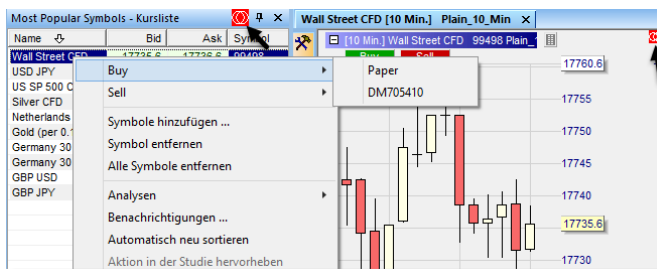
Most Popular Symbols - Kursliste

| Name | Bid | Ask | Symbol |
|---|---|---|---|
| Wall Street CFD | 17735.6 | 17736.6 | 99498 |
| USD JPY | | | |
| US SP 500 C | | | |
| Silver CFD | | | |
| Netherlands | | | |
| Gold (per 0.1 | | | |
| Germany 30 | | | |
| Germany 30 | | | |
| GBP USD | | | |
| GBP JPY | | | |

Buy
Sell
Symbole hinzufügen ...
Symbol entfernen
Alle Symbole entfernen
Analysen
Benachrichtigungen ...
Automatisch neu sortieren
Aktion in der Studie hervorheben

Paper
DM705410

Wall Street CFD [10 Min.] Plain_10_Min

[10 Min.] Wall Street CFD 99498 Plain_

Buy
Sell

17760.6
17755
17750
17745
17740
17735.6
17730